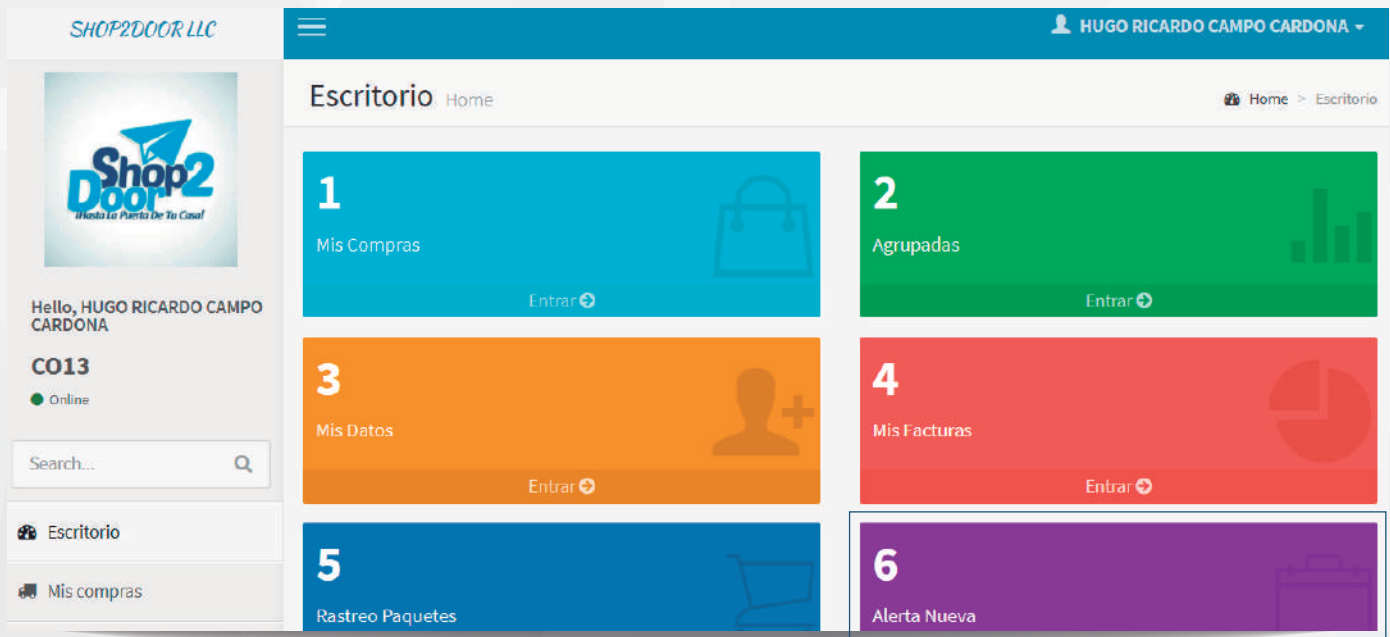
SHOP2DOOR LLC

HUGO RICARDO CAMPO CARDONA

Shop2Door
¡Hasta La Puerta De Tu Casa!

Hello, HUGO RICARDO CAMPO CARDONA

CO13

Online

Search...

Escritorio

Mis compras

Escritorio Home

Home > Escritorio

1
Mis Compras
Entrar

2
Agrupadas
Entrar

3
Mis Datos
Entrar

4
Mis Facturas
Entrar

5
Rastreo Paquetes

6
Alerta Nueva